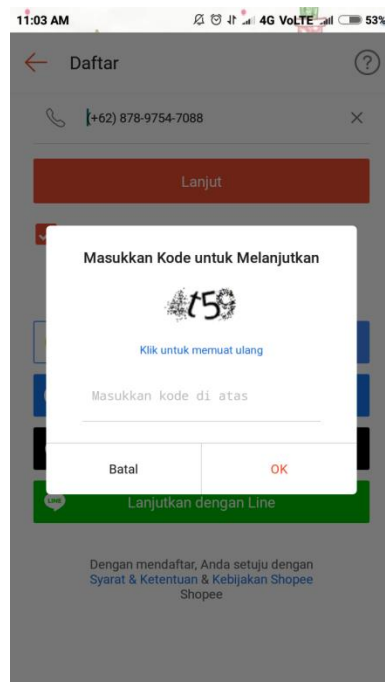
11:03 AM 4G VoLTE 53%

Daftar

(+62) 878-9754-7088

Lanjut

Masukkan Kode untuk Melanjutkan

4t59

Klik untuk memuat ulang

Masukkan kode di atas

Batal OK

LINE Lanjutkan dengan Line

Dengan mendaftar, Anda setuju dengan Syarat & Ketentuan & Kebijakan Shopee Shopee